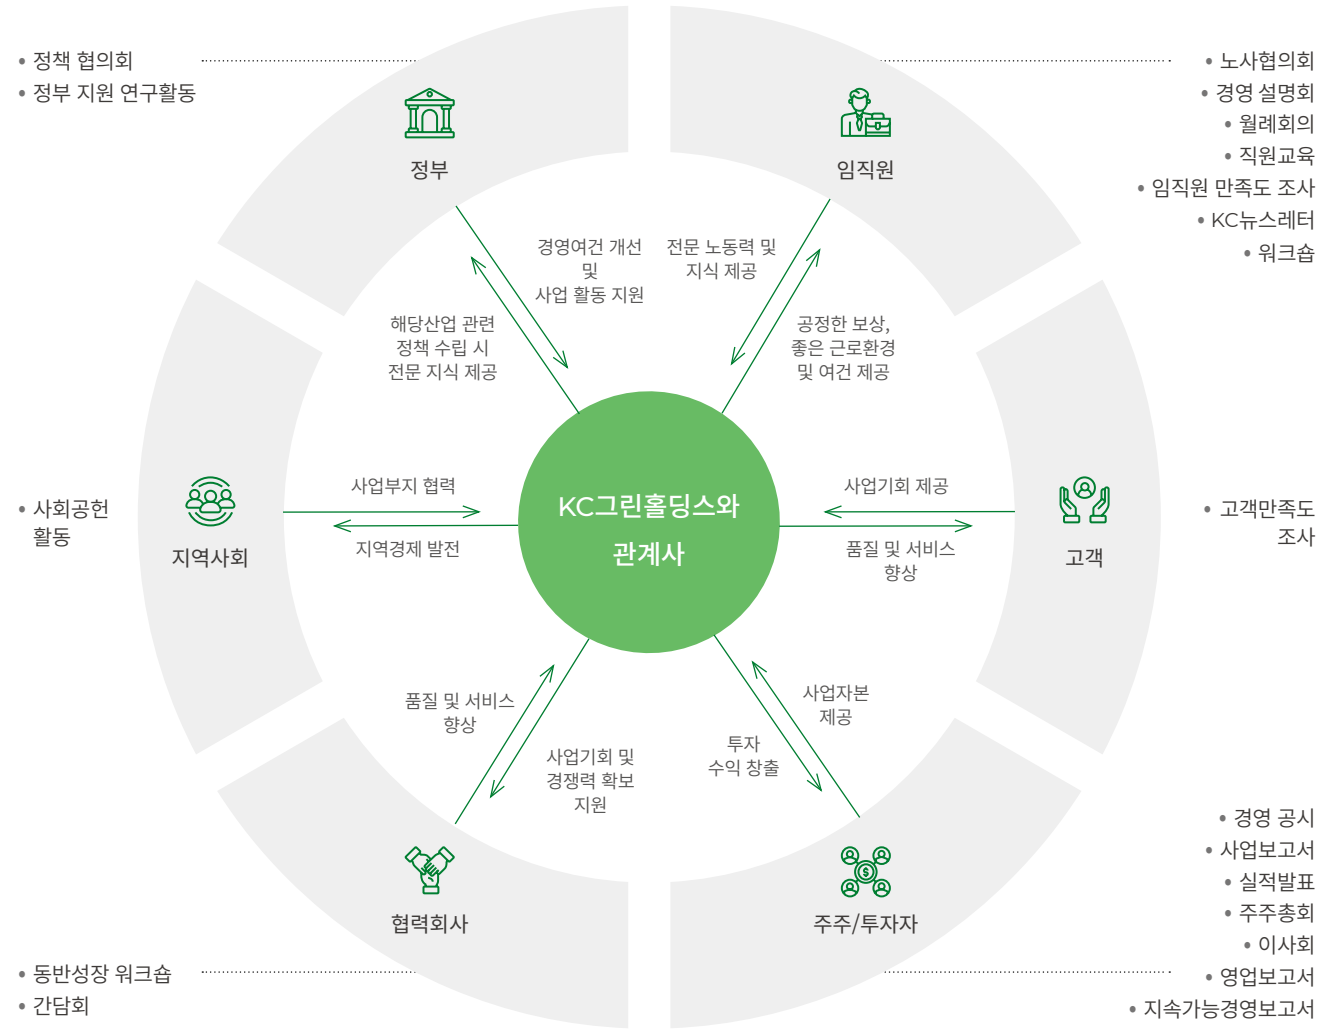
• 정책 협의회
• 정부 지원 연구활동

정부

• 노사협의회
• 경영 설명회
• 월례회의
• 직원교육
• 임직원 만족도 조사
• KC뉴스레터
• 워크숍

임직원

경영여건 개선 및 사업 활동 지원

전문 노동력 및 지식 제공

해당산업 관련 정책 수립 시 전문 지식 제공

공정한 보상, 좋은 근로환경 및 여건 제공

• 사회공헌 활동

지역사회

사업부지 협력

지역경제 발전

KC그린홀딩스와 관계사

사업기회 제공

품질 및 서비스 향상

고객

• 고객만족도 조사

품질 및 서비스 향상

사업기회 및 경쟁력 확보 지원

사업자본 제공

투자 수익 창출

협력회사

주주/투자자

• 동반성장 워크숍
• 간담회

• 경영 공시
• 사업보고서
• 실적발표
• 주주총회
• 이사회
• 영업보고서
• 지속가능경영보고서